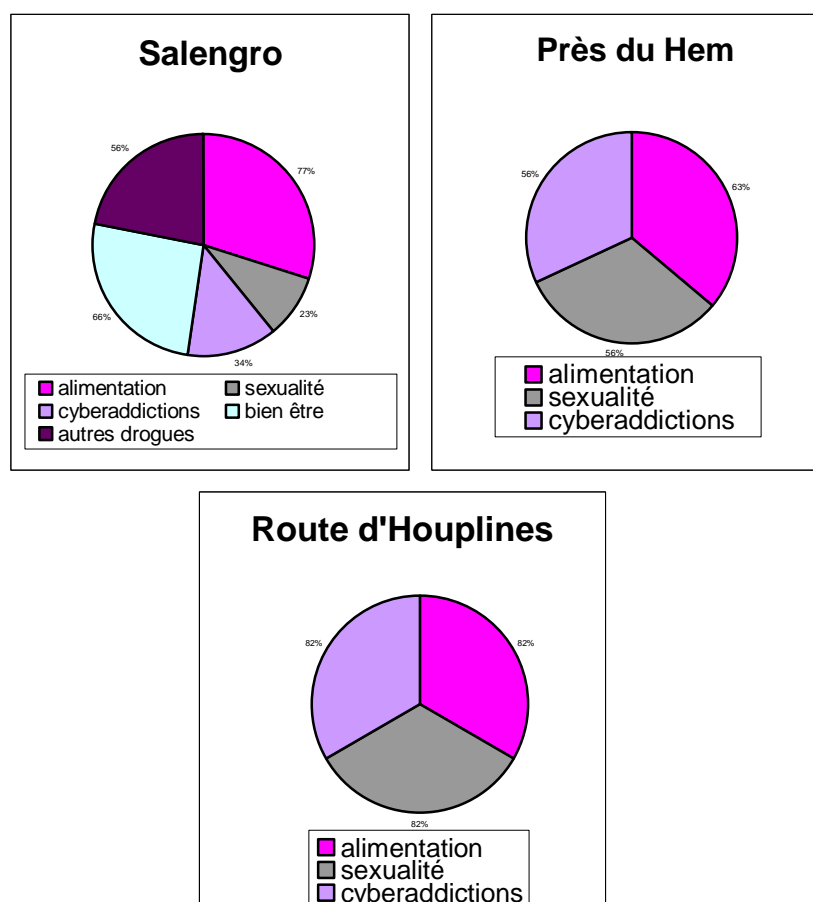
Salengro

56%
77%
23%
34%
66%

alimentation
sexualité
cyberaddictions
bien être
autres drogues

Près du Hem

56%
63%
56%

alimentation
sexualité
cyberaddictions

Route d'Houplines

82%
82%
82%

alimentation
sexualité
cyberaddictions